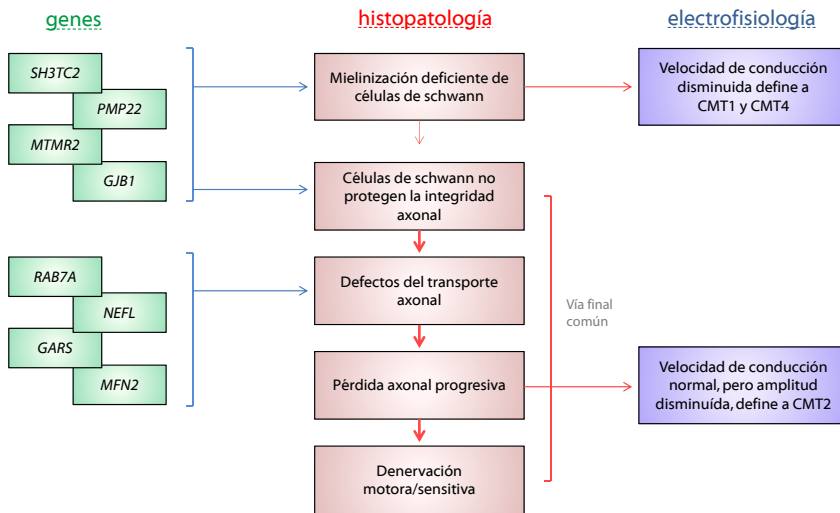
genes

histopatología

electrofisiología

SH3TC2

PMP22

MTMR2

GJB1

Mielinización deficiente de células de schwann

Velocidad de conducción disminuida define a CMT1 y CMT4

Células de schwann no protegen la integridad axonal

RAB7A

NEFL

GARS

MFN2

Defectos del transporte axonal

Vía final común

Pérdida axonal progresiva

Velocidad de conducción normal, pero amplitud disminuída, define a CMT2

Denervación motora/sensitiva